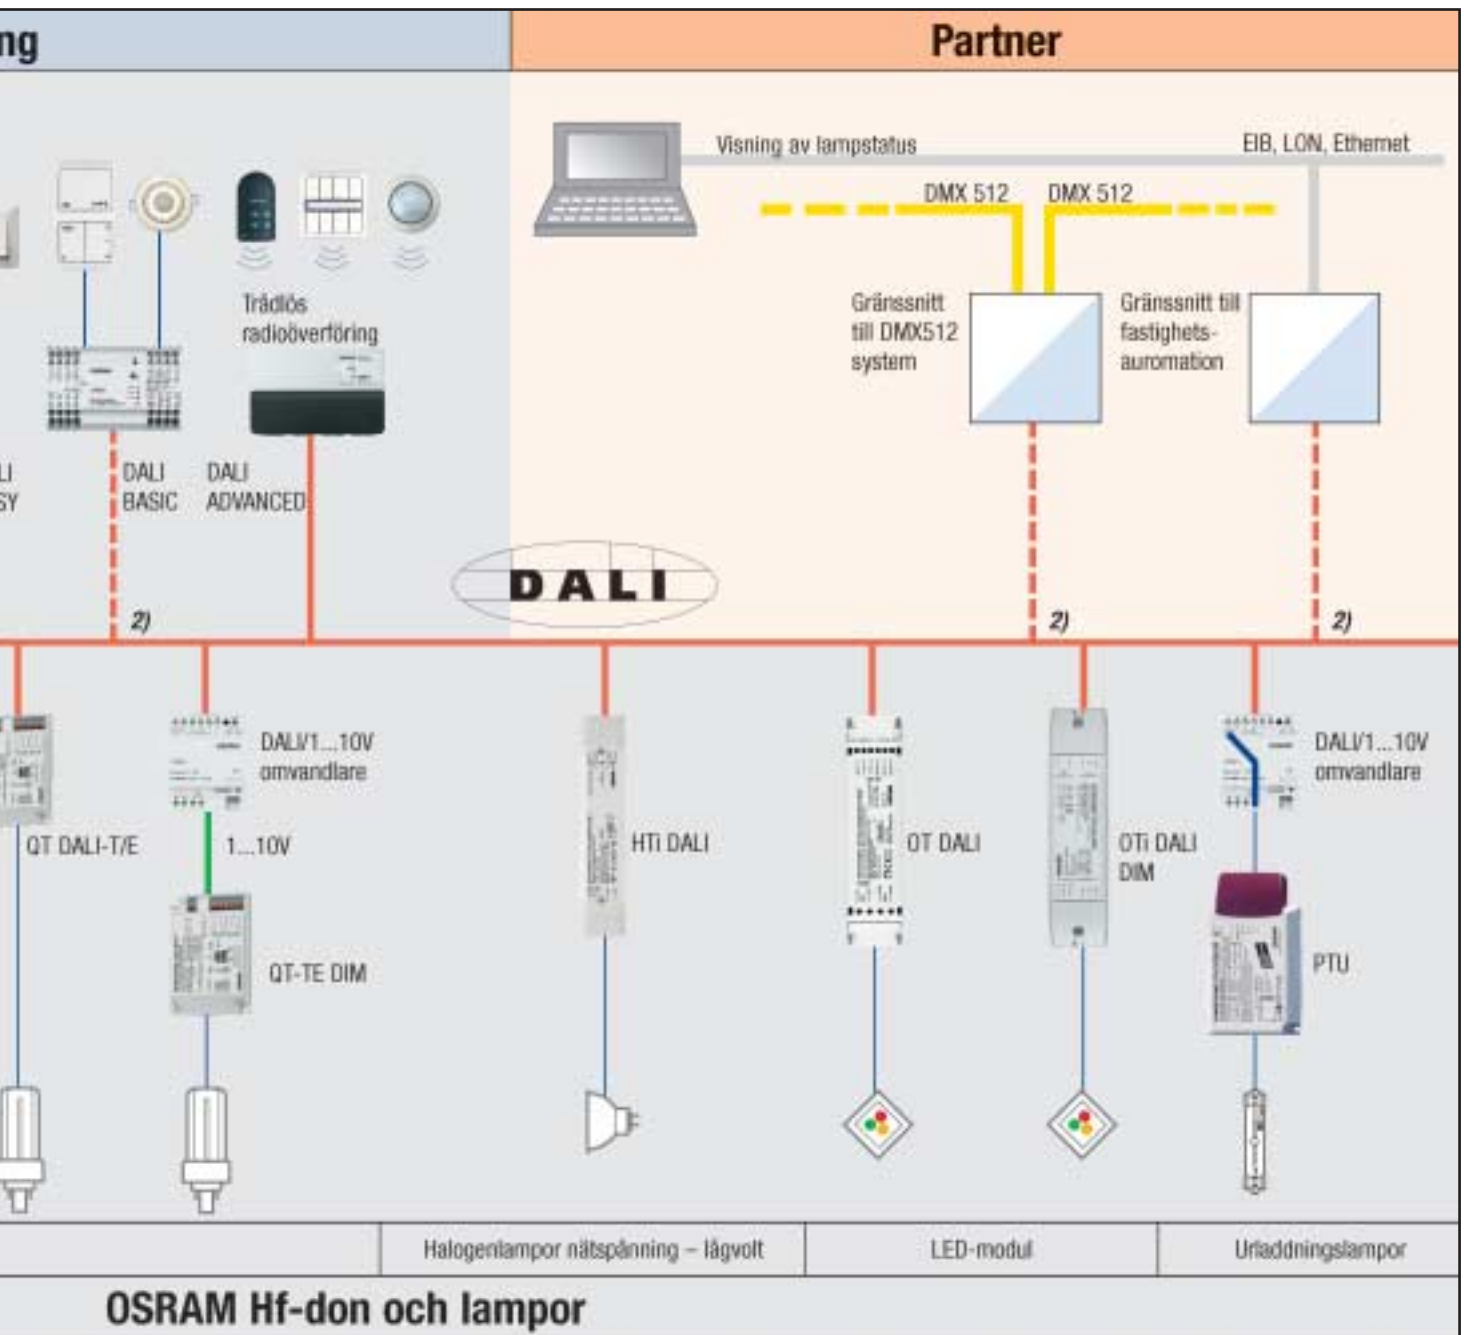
ng

Partner

Visning av lampstatus

EIB, LON, Ethernet

DMX 512

DMX 512

Trådlös radioöverföring

Gränssnitt till DMX512 system

Gränssnitt till fastighets-auromation

LI
SY

DALI BASIC

DALI ADVANCED

DALI

2)

2)

2)

DALI/1...10V omvandlare

QT DALI-T/E

1...10V

QT-TE DIM

HTi DALI

OT DALI

OTi DALI DIM

DALI/1...10V omvandlare

PTU

Halogenlampor nätspänning – lågvolt

LED-modul

Urladdningslampor

OSRAM Hf-don och lampor